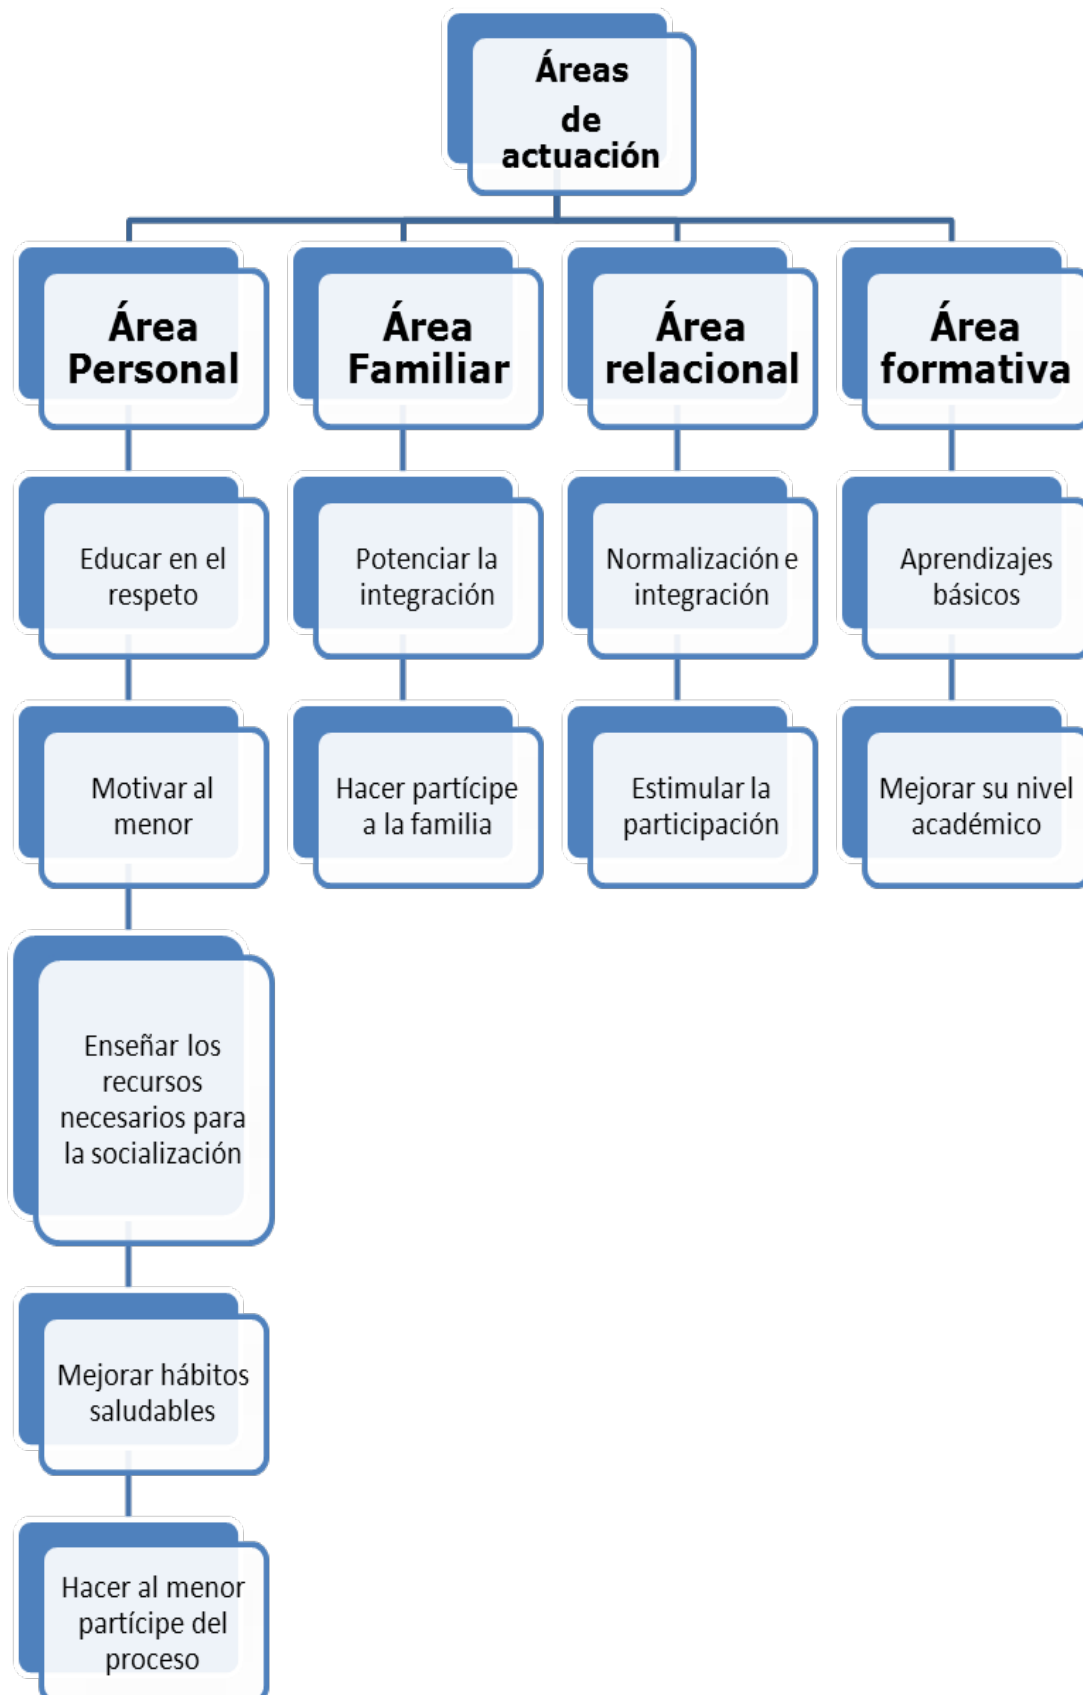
Áreas de actuación

Área Personal

Educar en el respeto

Motivar al menor

Enseñar los recursos necesarios para la socialización

Mejorar hábitos saludables

Hacer al menor partícipe del proceso

Área Familiar

Potenciar la integración

Hacer partícipe a la familia

Área relacional

Normalización e integración

Estimular la participación

Área formativa

Aprendizajes básicos

Mejorar su nivel académico